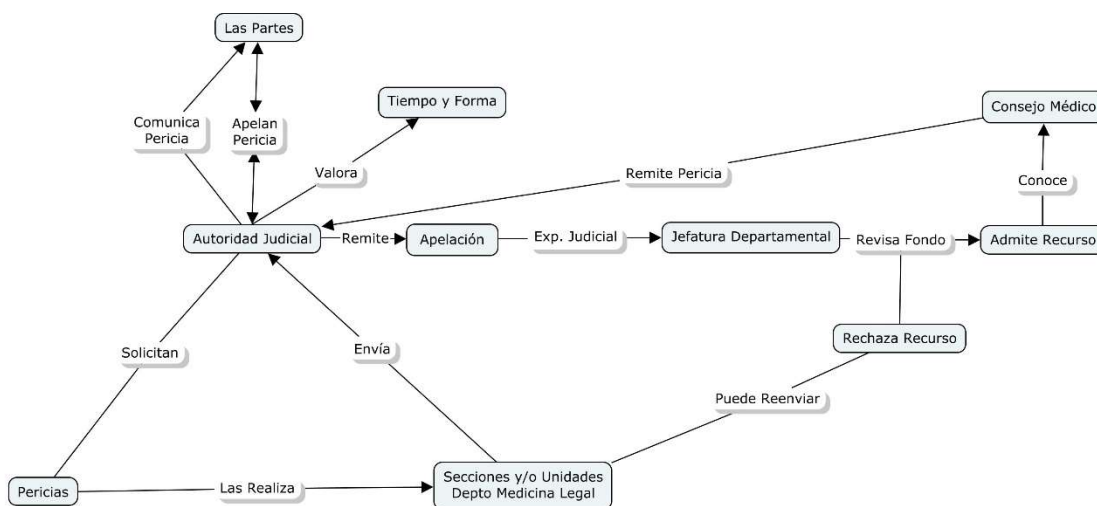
Las Partes

Comunica Pericia

Apelan Pericia

Tiempo y Forma

Valora

Consejo Médico

Remite Pericia

Conoce

Autoridad Judicial

Remite

Apelación

Exp. Judicial

Jefatura Departamental

Revisa Fondo

Admite Recurso

Rechaza Recurso

Solicitan

Envía

Puede Reenviar

Pericias

Las Realiza

Secciones y/o Unidades Depto Medicina Legal